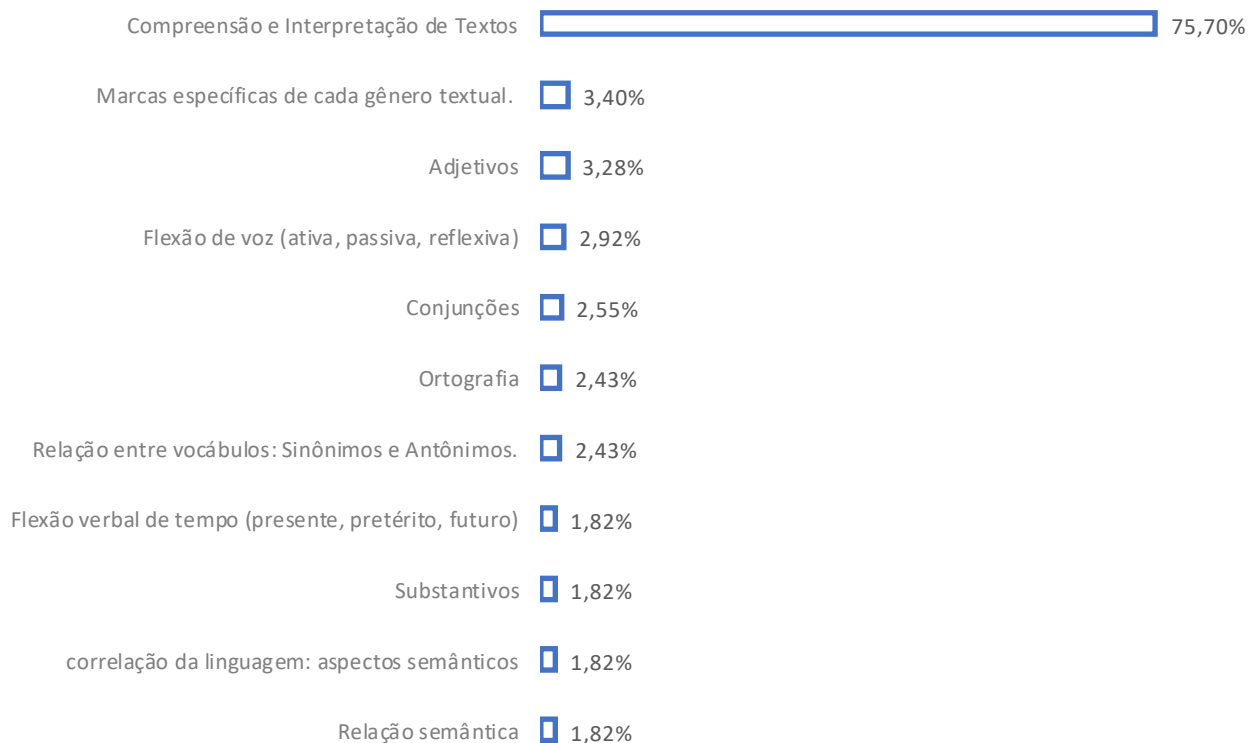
| | |
|---|---|
| Compreensão e Interpretação de Textos | 75,70% |
| Marcas específicas de cada gênero textual. | 3,40% |
| Adjetivos | 3,28% |
| Flexão de voz (ativa, passiva, reflexiva) | 2,92% |
| Conjunções | 2,55% |
| Ortografia | 2,43% |
| Relação entre vocábulos: Sinônimos e Antônimos. | 2,43% |
| Flexão verbal de tempo (presente, pretérito, futuro) | 1,82% |
| Substantivos | 1,82% |
| correlação da linguagem: aspectos semânticos | 1,82% |
| Relação semântica | 1,82% |